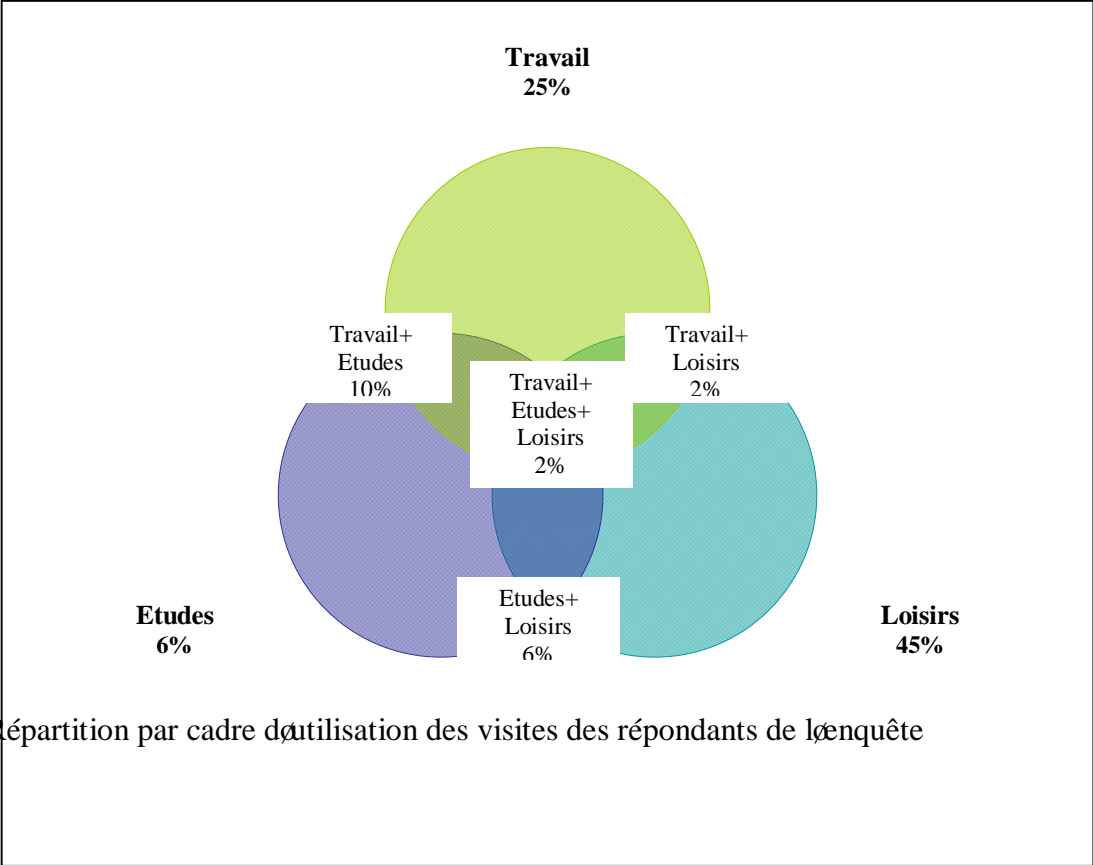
Travail
25%

Travail+
Etudes
10%

Travail+
Loisirs
2%

Travail+
Etudes+
Loisirs
2%

Etudes
6%

Etudes+
Loisirs
6%

Loisirs
45%

Répartition par cadre døutilisation des visites des répondants de løenquête